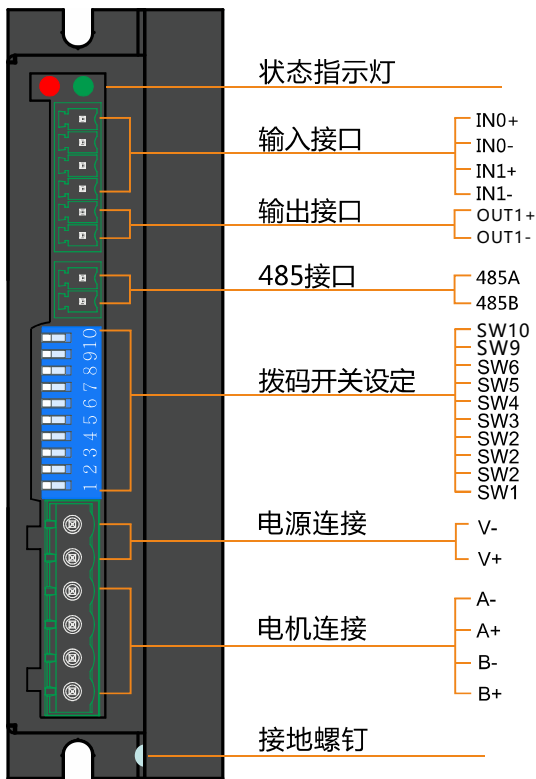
状态指示灯

输入接口

IN0+
IN0-
IN1+
IN1-

输出接口

OUT1+
OUT1-

485接口

485A
485B

1 2 3 4 5 6 7 8 9 10

拨码开关设定

SW10
SW9
SW6
SW5
SW4
SW3
SW2
SW2
SW2
SW1

电源连接

V-
V+

电机连接

A-
A+
B-
B+

接地螺钉